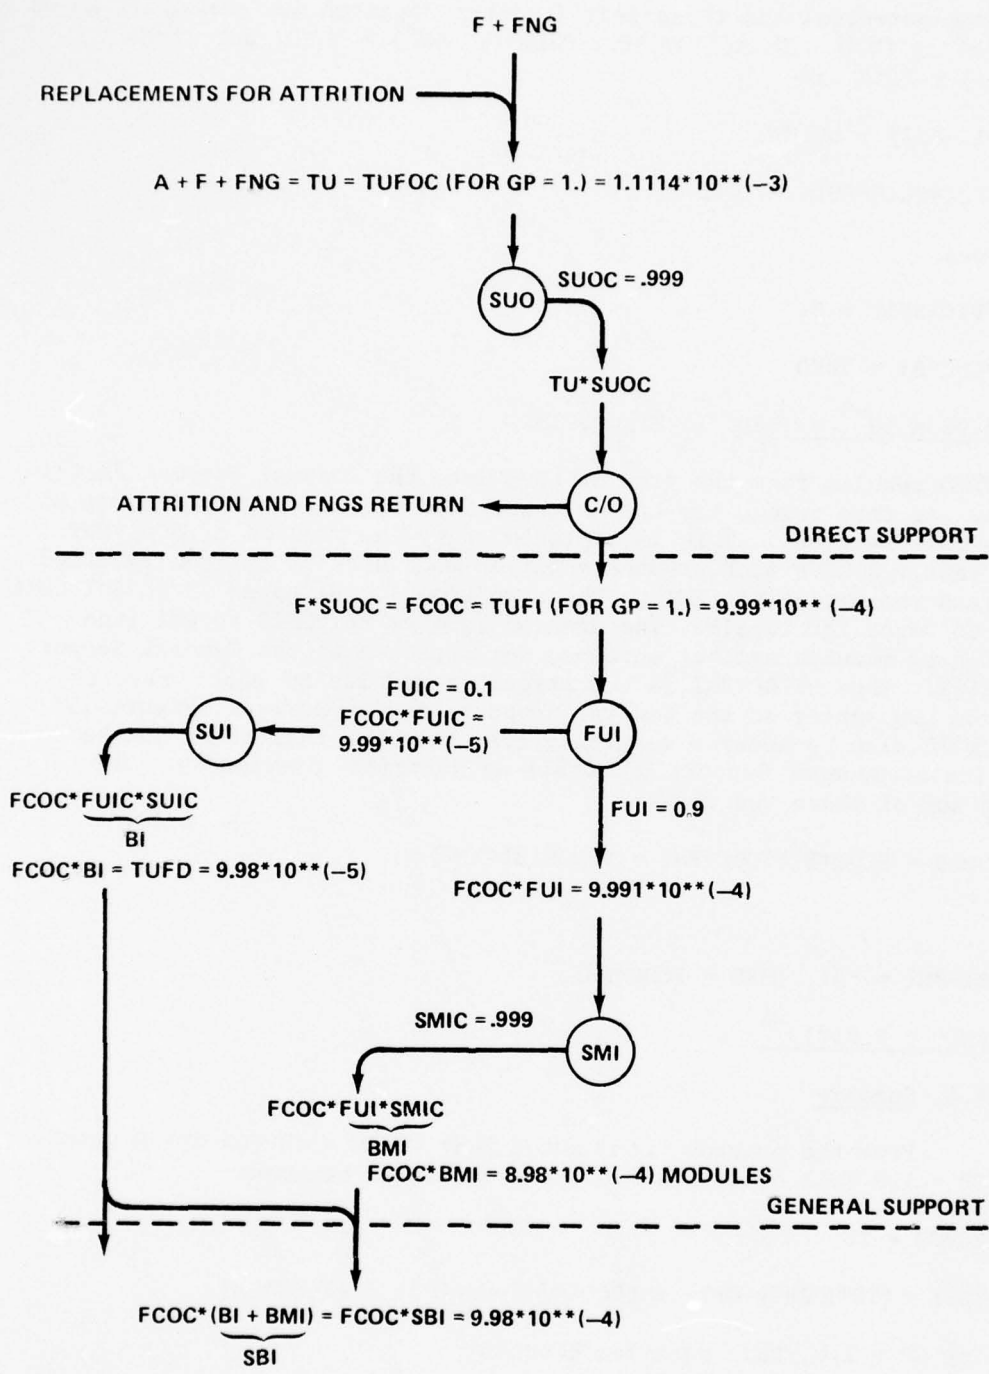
F + FNG

REPLACEMENTS FOR ATTRITION

A + F + FNG = TU = TUFOC (FOR GP = 1.) = 1.1114*10**(–3)

SUO

SUOC = .999

TU*SUOC

ATTRITION AND FNGS RETURN

C/O

DIRECT SUPPORT

F*SUOC = FCOC = TUFI (FOR GP = 1.) = 9.99*10** (–4)

FUIC = 0.1

SUI

FCOC*FUIC = 9.99*10**(–5)

FUI

FCOC*FUIC*SUIC

BI

FUI = 0.9

FCOC*BI = TUFD = 9.98*10**(–5)

FCOC*FUI = 9.991*10**(–4)

SMIC = .999

SMI

FCOC*FUI*SMIC

BMI

FCOC*BMI = 8.98*10**(–4) MODULES

GENERAL SUPPORT

FCOC*(BI + BMI) = FCOC*SBI = 9.98*10**(–4)

SBI